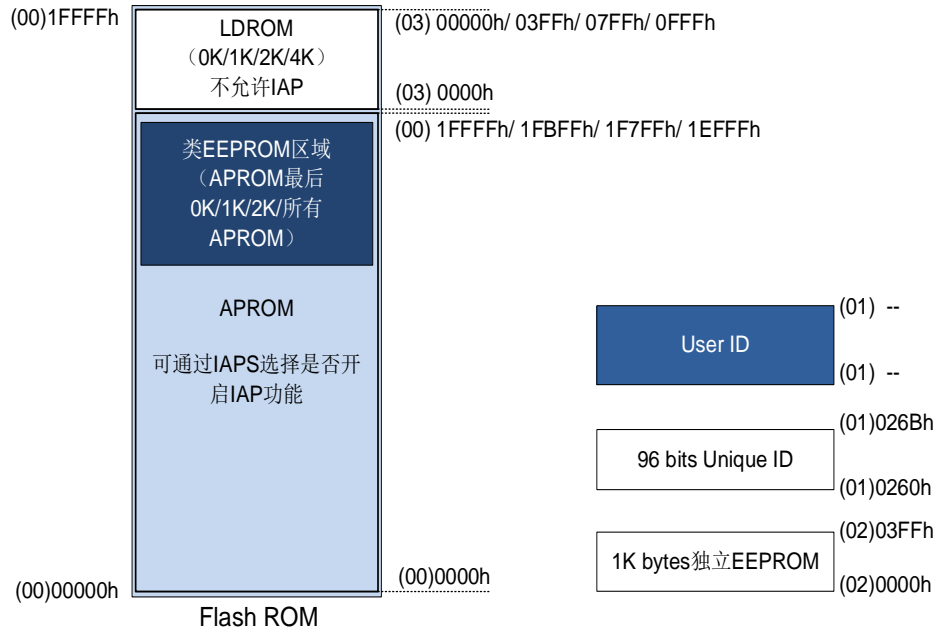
(00)1FFFFh

LDROM
（0K/1K/2K/4K）
不允许IAP

(03) 00000h/ 03FFh/ 07FFh/ 0FFFh

(03) 0000h

(00) 1FFFFh/ 1FBFFh/ 1F7FFh/ 1EFFFh

类EEPROM区域
（APROM最后
0K/1K/2K/所有
APROM）

APROM

可通过IAPS选择是否开启IAP功能

(00)00000h

(00)0000h

Flash ROM

(01) --

User ID

(01) --

(01)026Bh

96 bits Unique ID

(01)0260h

(02)03FFh

1K bytes独立EEPROM

(02)0000h